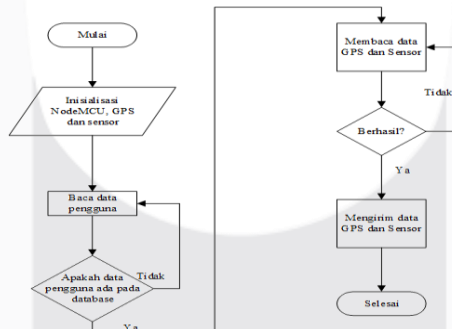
Mulai

Inisialisasi NodeMCU, GPS dan sensor

Baca data pengguna

Apakah data pengguna ada pada database

Tidak

Ya

Membaca data GPS dan Sensor

Tidak

Berhasil?

Ya

Mengirim data GPS dan Sensor

Selesai